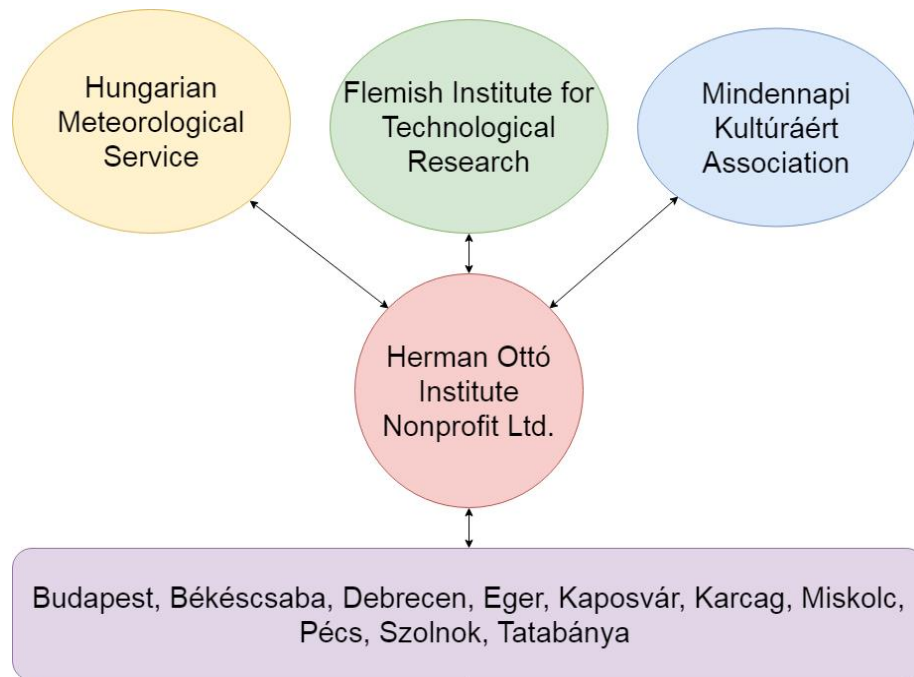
Hungarian Meteorological Service

Flemish Institute for Technological Research

Mindennapi Kultúráért Association

Herman Ottó Institute Nonprofit Ltd.

Budapest, Békéscsaba, Debrecen, Eger, Kaposvár, Karcag, Miskolc, Pécs, Szolnok, Tatabánya